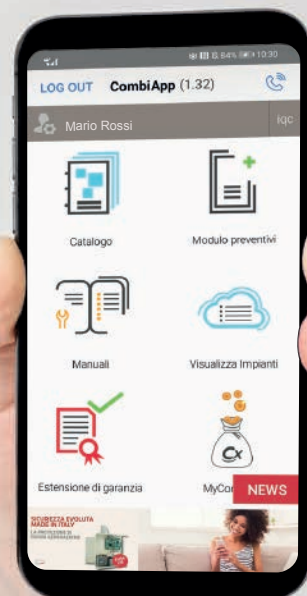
84% 10:30

LOG OUT CombiApp (1.32)

Mario Rossi

IQC

Catalogo

Modulo preventivi

Manuali

Visualizza Impianti

Estensione di garanzia

MyCo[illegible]

NEWS

SICUREZZA EVOLUTA MADE IN ITALY

LA PROTEZIONE DI NUOVA GENERAZIONE